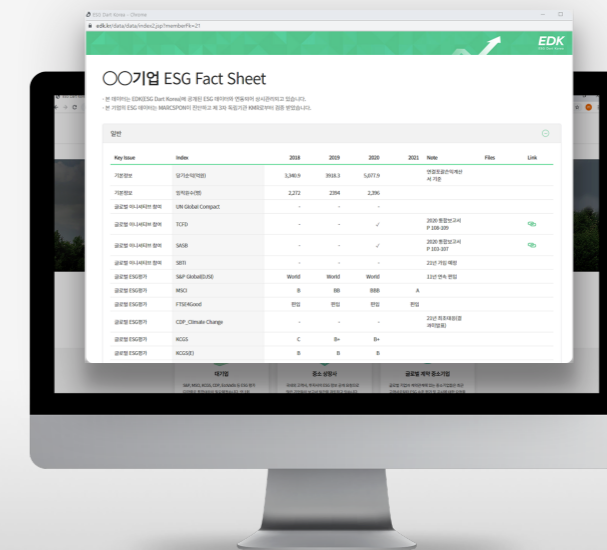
ESG Dart Korea - Chrome
edk.kr/data/data/index2.jsp?memberPk=21

EDK

○○기업 ESG Fact Sheet

- 본 데이터는 EDK(ESG Dart Korea)에 공개된 ESG 데이터와 연동되어 생시된 데이터입니다.
- 본 기업의 ESG 데이터는 MARCSPOR의 전산화 및 3자 독립기관 KMR로부터 검증 받았습니다.

일반

| Key Issue | Index | 2018 | 2019 | 2020 | 2021 | Note | Files | Link |
|---|---|---|---|---|---|---|---|---|
| 기본정보 | 당기순이익(억원) | 3,340.9 | 3918.3 | 5,077.9 | | 연결포괄손익계산서 기준 | | |
| 기본정보 | 임직원수(명) | 2,272 | 2394 | 2,396 | | | | |
| 글로벌 이니셔티브 참여 | UN Global Compact | - | - | - | | | | |
| 글로벌 이니셔티브 참여 | TCFD | - | - | ✓ | | 2020 통합보고서 P.108-109 | | |
| 글로벌 이니셔티브 참여 | SASB | - | - | ✓ | | 2020 통합보고서 P.103-107 | | |
| 글로벌 이니셔티브 참여 | SBTi | - | - | - | | 21년 가입 예정 | | |
| 글로벌 ESG평가 | S&P Global(DJSI) | World | World | World | | 11년 연속 편입 | | |
| 글로벌 ESG평가 | MSCI | B | BB | BBB | A | | | |
| 글로벌 ESG평가 | FTSE4Good | 편입 | 편입 | 편입 | 편입 | | | |
| 글로벌 ESG평가 | CDP_Climate Change | - | - | - | | 21년 최초대응(결과미발표) | | |
| 글로벌 ESG평가 | KCGS | C | B+ | B+ | | | | |
| 글로벌 ESG평가 | KCGS(E) | B | B | B | | | | |

대기업
중소 상장사
글로벌 벤처 중소기업